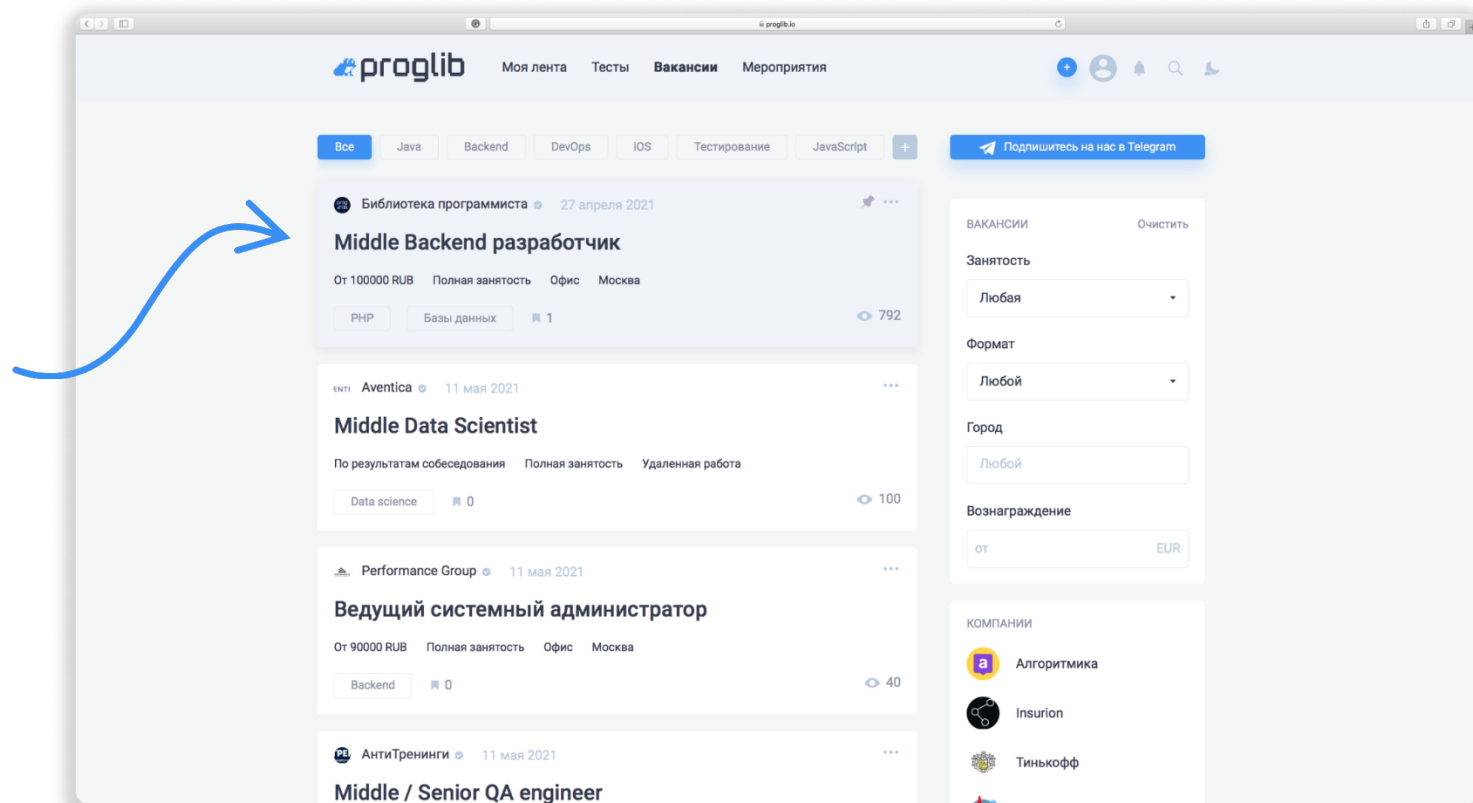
proglib.io

proglib Моя лента Тесты Вакансии Мероприятия

Все Java Backend DevOps iOS Тестирование JavaScript +

Подпишитесь на нас в Telegram

Библиотека программиста 27 апреля 2021

Middle Backend разработчик

От 100000 RUB Полная занятость Офис Москва

PHP Базы данных 1 792

Aventica 11 мая 2021

Middle Data Scientist

По результатам собеседования Полная занятость Удаленная работа

Data science 0 100

Performance Group 11 мая 2021

Ведущий системный администратор

От 90000 RUB Полная занятость Офис Москва

Backend 0 40

АнтиТренинги 11 мая 2021

Middle / Senior QA engineer

ВАКАНСИИ Очистить

Занятость

Любая

Формат

Любой

Город

Любой

Вознаграждение

от EUR

КОМПАНИИ

Алгоритмика

Insurion

Тинькофф